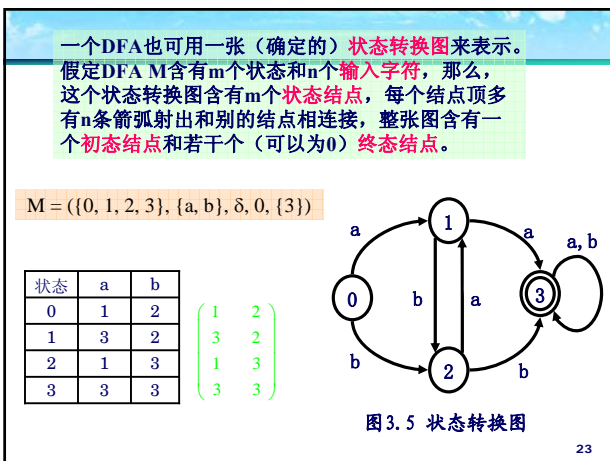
一个DFA也可用一张（确定的）状态转换图来表示。假定DFA M含有m个状态和n个输入字符，那么，这个状态转换图含有m个状态结点，每个结点顶多有n条箭弧射出和别的结点相连接，整张图含有一个初态结点和若干个（可以为0）终态结点。

M = ({0, 1, 2, 3}, {a, b}, δ, 0, {3})

| 状态 | a | b |
|---|---|---|
| 0 | 1 | 2 |
| 1 | 3 | 2 |
| 2 | 1 | 3 |
| 3 | 3 | 3 |

$\begin{pmatrix} 1 & 2 \\ 3 & 2 \\ 1 & 3 \\ 3 & 3 \end{pmatrix}$

a
1
a
a, b
0
b
a
3
b
2
b

图3.5 状态转换图

23